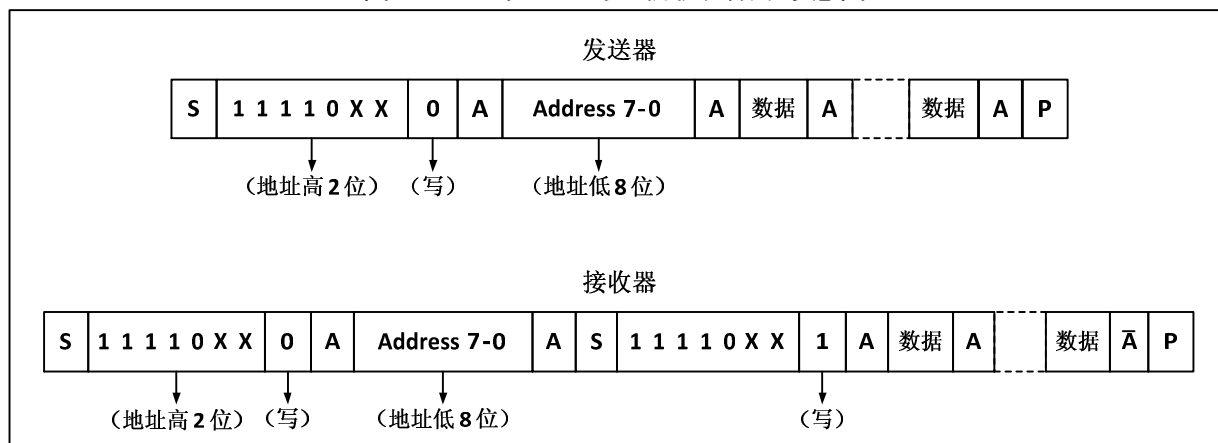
发送器

| S | 1 1 1 1 0 X X | 0 | A | Address 7-0 | A | 数据 | A | | 数据 | A | P |
|---|---|---|---|---|---|---|---|---|---|---|---|

（地址高2位） （写） （地址低8位）

接收器

| S | 1 1 1 1 0 X X | 0 | A | Address 7-0 | A | S | 1 1 1 1 0 X X | 1 | A | 数据 | A | | 数据 | $\bar{A}$ | P |
|---|---|---|---|---|---|---|---|---|---|---|---|---|---|---|---|

（地址高2位） （写） （地址低8位） （写）